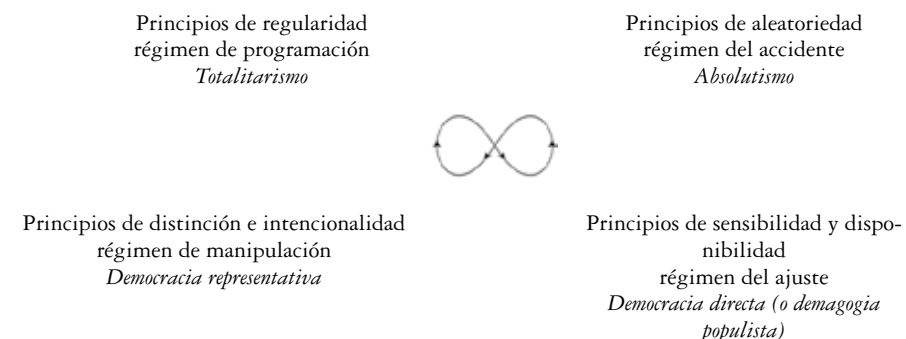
Principios de regularidad
régimen de programación
*Totalitarismo*

Principios de aleatoriedad
régimen del accidente
*Absolutismo*

Principios de distinción e intencionalidad
régimen de manipulación
*Democracia representativa*

Principios de sensibilidad y disponibilidad
régimen del ajuste
*Democracia directa (o demagogia populista)*